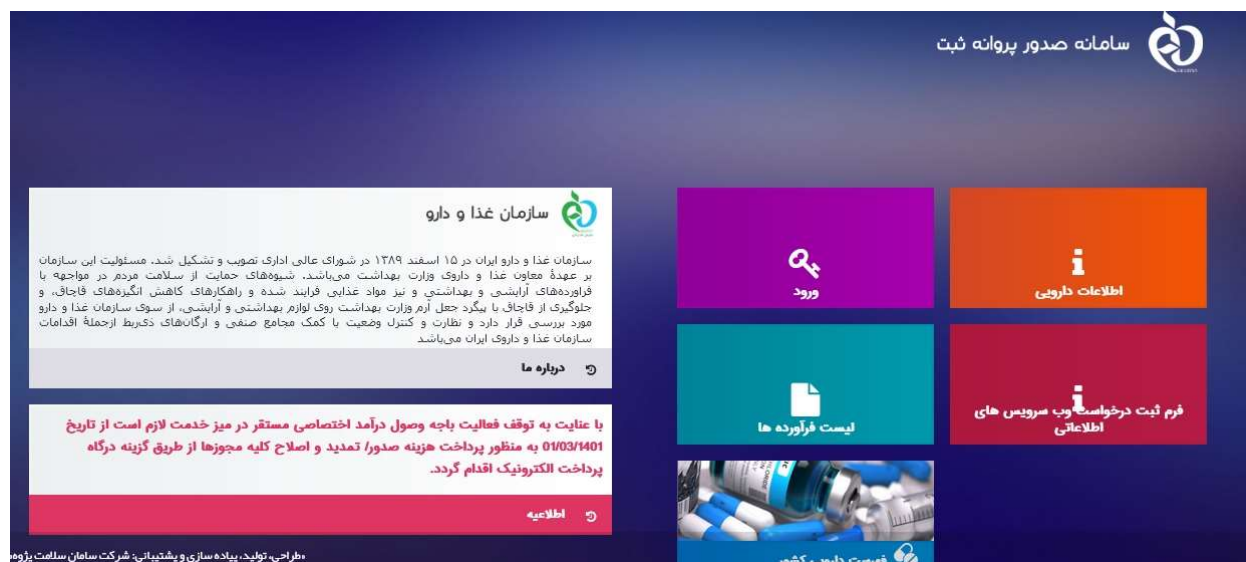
سامانه صدور پروانه ثبت

سازمان غذا و دارو

سازمان غذا و دارو ایران در ۱۵ اسفند ۱۳۸۹ در شورای عالی اداری تصویب و تشکیل شد. مسئولیت این سازمان بر عهدهٔ معاون غذا و داروی وزارت بهداشت می‌باشد. شیوه‌های حمایت از سلامت مردم در مواجهه با فراورده‌های آرایشی و بهداشتی و نیز مواد غذایی فرایند شده و راهکارهای کاهش انگیزه‌های قاچاق، و جلوگیری از قاچاق با پیگرد جعل آرم وزارت بهداشت روی لوازم بهداشتی و آرایشی، از سوی سازمان غذا و دارو مورد بررسی قرار دارد و نظارت و کنترل وضعیت با کمک مجامع صنفی و ارگان‌های ذی‌ربط ازجملهٔ اقدامات سازمان غذا و داروی ایران می‌باشد

درباره ما

با عنایت به توقف فعالیت باجه وصول درآمد اختصاصی مستقر در میز خدمت لازم است از تاریخ 01/03/1401 به منظور پرداخت هزینه صدور/ تمدید و اصلاح کلیه مجوزها از طریق گزینه درگاه پرداخت الکترونیک اقدام گردد.

اطلاعیه

اطلاعات دارویی

ورود

فرم ثبت درخواست وب سرویس های اطلاعاتی

لیست فرآورده ها

فهرست دارو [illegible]

«طراحی، تولید، پیاده سازی و پشتیبانی: شرکت سامان سلامت پژوه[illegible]